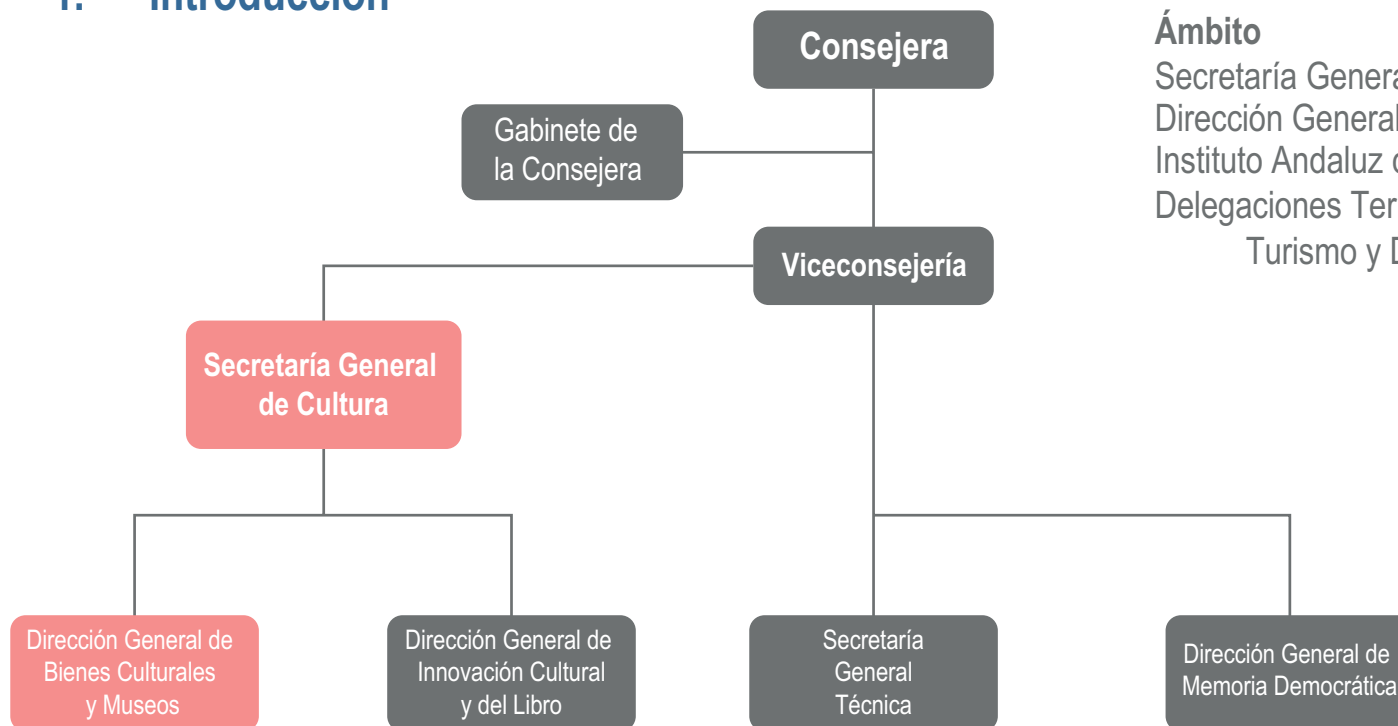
1. Introducción

Consejera

Gabinete de la Consejera

Viceconsejería

Secretaría General de Cultura

Dirección General de Bienes Culturales y Museos

Dirección General de Innovación Cultural y del Libro

Secretaría General Técnica

Dirección General de Memoria Democrática

Ámbito
Secretaría Genera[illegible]
Dirección General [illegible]
Instituto Andaluz d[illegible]
Delegaciones Ter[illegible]
Turismo y D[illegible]